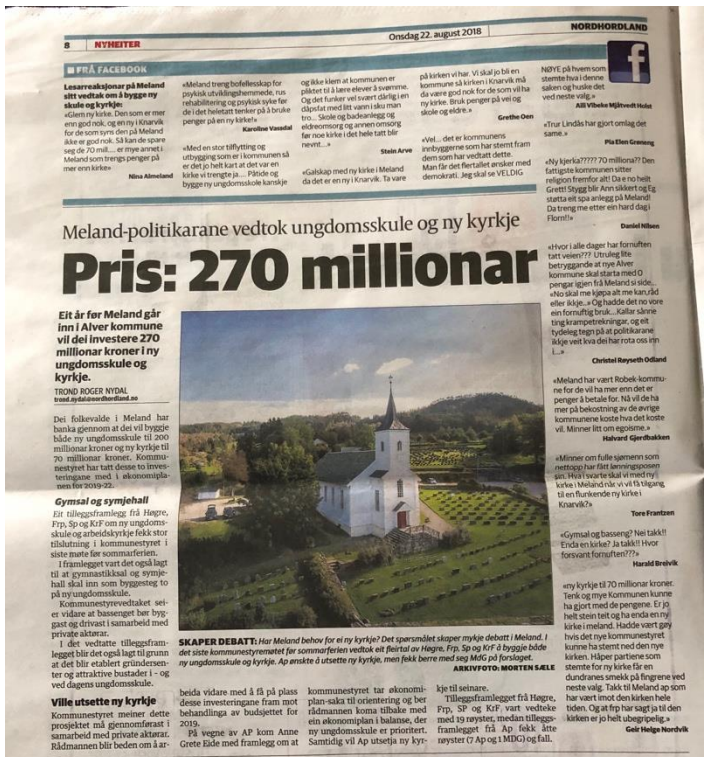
8 NYHEITER Onsdag 22. august 2018 NORDHORDLAND

FRÅ FACEBOOK

Lesarreaksjonar på Meland sitt vedtak om å byggje ny skule og kyrkje:

«Glem ny kirke. Den som er mer enn god nok, og en ny i Knarvik for de som synes den på Meland ikke er god nok. Så kan de spare seg de 70 mill.... er mye annet i Meland som trengs penger på mer enn kirke»
Nina Almeland

«Meland treng bofellesskap for psykisk utviklingshemmede, rus rehabilitering og psykisk syke før de i det heletatt tenker på å bruke penger på en ny kirke!»
Karoline Vasdal

«Med en stor tilflytting og utbygging som er i kommunen så er det jo helt kart at det var en kirke vi trengte ja.... Påtide og bygge ny ungdomsskole kanskje og ikke klem at kommunen er pliktet til å lære elever å svømme. Og det funker vel svært dårlig i en dåpsfat med litt vann i sku man tro... Skole og badeanlegg og eldreomsorg og annen omsorg før noe kirke i det hele tatt blir nevnt...»
Stein Arve

«Galskap med ny kirke i Meland da det er en ny i Knarvik. Ta vare på kirken vi har. Vi skal jo bli en kommune så kirken i Knarvik må da være god nok for de som vil ha ny kirke. Bruk penger på vei og skole og eldre.»
Grethe Oen

«Vel... det er kommunens innbyggerne som har stemt fram dem som har vedtatt dette. Man får det flertallet ønsker med demokrati. Jeg skal se VELDIG NØYE på hvem som stemte hva i denne saken og husker det ved neste valg.»
Alf Vibeke Mjøtvedt Holst

«Trur Lindås har gjort omlag det same.»
Pia Elen Grøneng

«Ny kjerka????? 70 millioa?? Den fattigste kommunen sitter religion fremfor alt! Da e no helt Grett! Stygg blir Ann sikkert og Eg støtta eit spa anlegg på Meland! Da trenger me etter ein hard dag i Florn!!»
Daniel Nilsen

«Hvor i alle dager har fornuften tatt veien??! Utrulig lite betryggande at nye Alver kommune skal starta med 0 pengar igjen frå Meland si side.. «No skal me kjøpa alt me kan,råd eller ikkje..» Og hadde det no vore ein fornuftig bruk...Kallar sånne ting krampetrekningar, og eit tydeleg tegn på at politikarane ikkje veit kva dei har rota oss inn i...»
Christel Røyseth Odland

«Meland har vært Robek-kommune for de vil ha mer enn det er penger å betale for. Nå vil de ha mer på bekostning av de øvrige kommunene koste hva det koste vil. Minner litt om egoisme.»
Halvard Gjerdbakken

«Minner om fulle sjømenn som nettopp har fått lønningsposen sin. Hvor i svarte skal vi med ny kirke i Meland når vi vil få tilgang til en flunkende ny kirke i Knarvik?»
Tore Frantzen

«Gymsal og basseng? Nei takk!! Ei nda en kirke? Ja takk!! Hvor forsvant fornuften??»
Harald Breivik

«ny kyrkje til 70 millionar kroner. Tenk og mye Kommunen kunne ha gjort med de pengene. Er jo helt stein teit og ha enda en ny kirke i meland. Hadde vært gay hvis det nye kommunestyret kunne ha stemt ned den nye kirken. Håper partiene som stemte for ny kirke får en dundranes smekk på fingrene ved neste valg. Takk til Meland ap som har vært imot den kirken hele tiden. Og at frp har sagt ja til den kirken er jo helt ubegripelig.»
Geir Helge Nordvik

Meland-politikarane vedtok ungdomsskule og ny kyrkje

Pris: 270 millionar

Eit år før Meland går inn i Alver kommune vil dei investere 270 millionar kroner i ny ungdomsskule og kyrkje.

TROND ROGER NYDAL
trond.nydal@nordhordland.no

Dei folkevalde i Meland har banka gjennom at dei vil byggje både ny ungdomsskule til 200 millionar kroner og ny kyrkje til 70 millionar kroner. Kommunestyret har tatt desse to investeringane med i økonomiplanen for 2019-22.

Gymsal og symjehall
Eit tilleggsframlegg frå Høgre, Frp, Sp og KrF om ny ungdomsskule og arbeidskyrkje fekk stor tilslutning i kommunestyret i siste møte før sommarferien.

I framlegget vart det også lagt til at gymnastikksal og symjehall skal inn som byggesteg to på ny ungdomsskule.

Kommunestyrevedtaket seier vidare at basseng et bør byggast og drivast i samarbeid med private aktørar.

I det vedtatte tilleggsframlegget blir det også lagt til grunn at det blir etablert gründersenter og attraktive bustader i - og ved dagens ungdomsskule.

Ville utsette ny kyrkje
Kommunestyret meiner dette prosjektet må gjennomførast i samarbeid med private aktørar. Rådmannen blir beden om å arbeida vidare med å få på plass desse investeringane fram mot behandlinga av budsjettet for 2019.

På vegne av AP kom Anne Grete Eide med framlegg om at kommunestyret tar økonomiplan-saka til orientering og ber rådmannen koma tilbake med ein økonomiplan i balanse, der ny ungdomsskule er prioritert. Samtidig vil Ap utsetja ny kyrkje til seinare.

Tilleggsframlegget frå Høgre, Frp, SP og KrF vart vedteke med 19 røyster, medan tilleggsframlegget frå Ap fekk åtte røyster (7 Ap og 1 MDG) og fall.

SKAPER DEBATT: Har Meland behov for ei ny kyrkje? Det spørsmålet skaper mykje debatt i Meland. I det siste kommunestyremøtet før sommarferien vedtok eit fleirtal av Høgre, Frp, Sp og KrF å byggje både ny ungdomsskule og kyrkje. Ap ønskte å utsette ny kyrkje, men fekk berre med seg MdG på forslaget.
ARKIVFOTO: MORTEN SÆLE